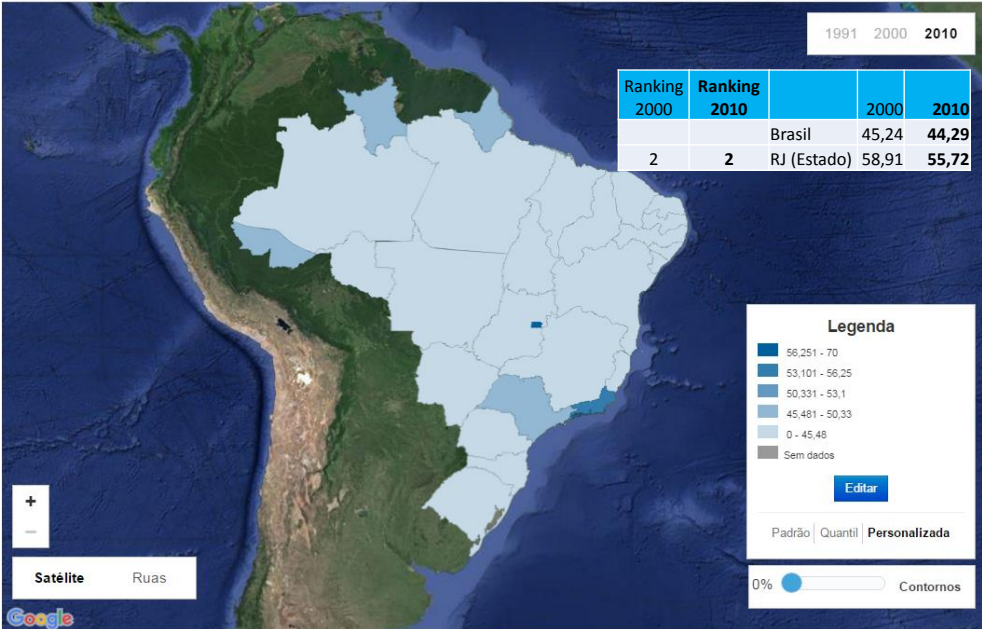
1991 2000 **2010**

| Ranking 2000 | **Ranking 2010** | | 2000 | **2010** |
|---|---|---|---|---|
| | | Brasil | 45,24 | **44,29** |
| 2 | **2** | RJ (Estado) | 58,91 | **55,72** |

Legenda
56,251 - 70
53,101 - 56,25
50,331 - 53,1
45,481 - 50,33
0 - 45,48
Sem dados
Editar
Padrão Quantil **Personalizada**

+
−

**Satélite** Ruas

0% Contornos

Google